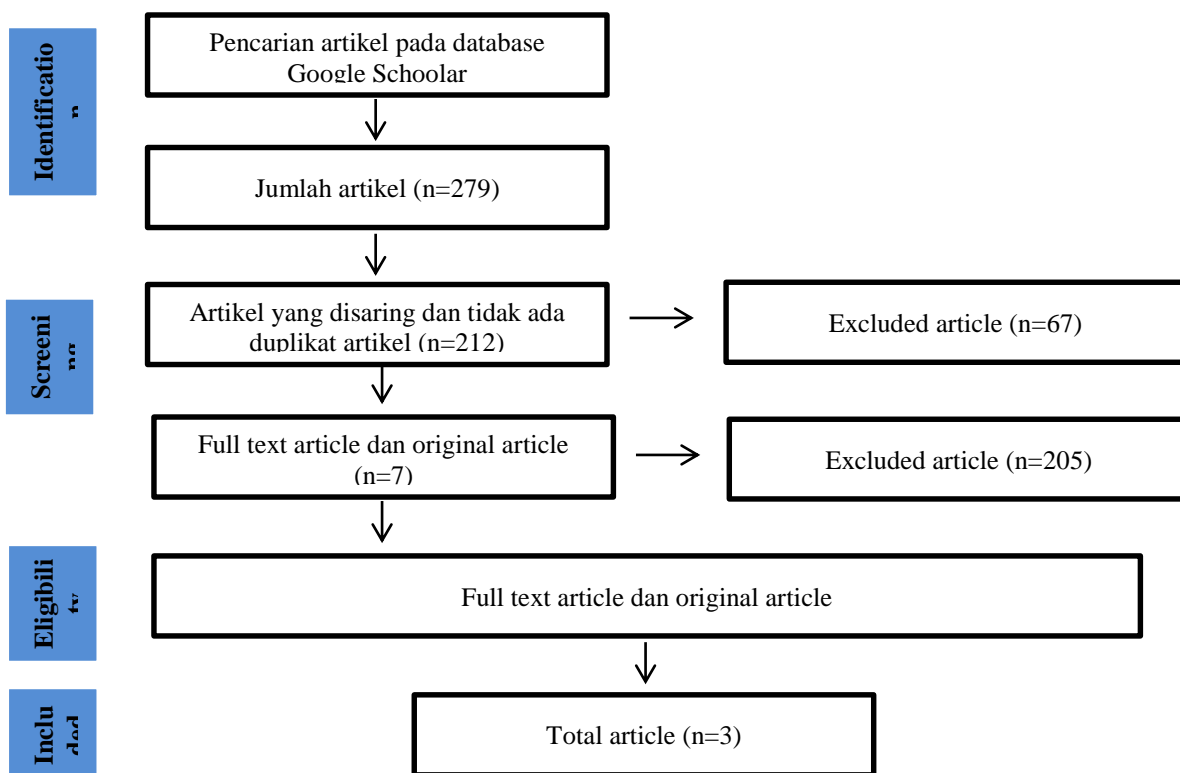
Identificatio n

Pencarian artikel pada database Google Schoolar

Jumlah artikel (n=279)

Screeni ng

Artikel yang disaring dan tidak ada duplikat artikel (n=212)

Excluded article (n=67)

Full text article dan original article (n=7)

Excluded article (n=205)

Eligibili ty

Full text article dan original article

Inclu ded

Total article (n=3)